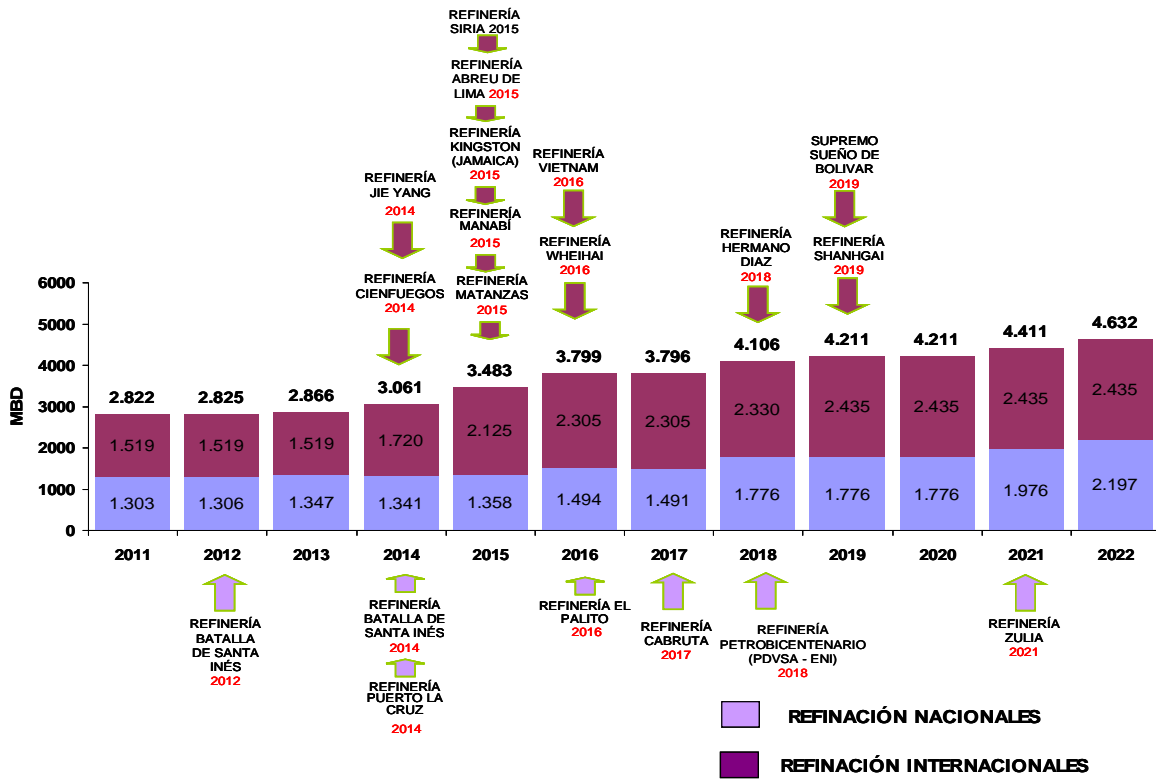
REFINERÍA SIRIA 2015

REFINERÍA ABREU DE LIMA 2015

REFINERÍA KINGSTON (JAMAICA) 2015

REFINERÍA MANABÍ 2015

REFINERÍA MATANZAS 2015

REFINERÍA JIE YANG 2014

REFINERÍA CIENFUEGOS 2014

REFINERÍA VIETNAM 2016

REFINERÍA WHEIHAI 2016

REFINERÍA HERMANO DIAZ 2018

SUPREMO SUEÑO DE BOLIVAR 2019

REFINERÍA SHANHGAI 2019

MBD

| | 2011 | 2012 | 2013 | 2014 | 2015 | 2016 | 2017 | 2018 | 2019 | 2020 | 2021 | 2022 |
|---|---|---|---|---|---|---|---|---|---|---|---|---|
| Total | 2.822 | 2.825 | 2.866 | 3.061 | 3.483 | 3.799 | 3.796 | 4.106 | 4.211 | 4.211 | 4.411 | 4.632 |
| Internacionales | 1.519 | 1.519 | 1.519 | 1.720 | 2.125 | 2.305 | 2.305 | 2.330 | 2.435 | 2.435 | 2.435 | 2.435 |
| Nacionales | 1.303 | 1.306 | 1.347 | 1.341 | 1.358 | 1.494 | 1.491 | 1.776 | 1.776 | 1.776 | 1.976 | 2.197 |

6000
5000
4000
3000
2000
1000
0

REFINERÍA BATALLA DE SANTA INÉS 2012

REFINERÍA BATALLA DE SANTA INÉS 2014

REFINERÍA PUERTO LA CRUZ 2014

REFINERÍA EL PALITO 2016

REFINERÍA CABRUTA 2017

REFINERÍA PETROBICENTENARIO (PDVSA - ENI) 2018

REFINERÍA ZULIA 2021

REFINACIÓN NACIONALES

REFINACIÓN INTERNACIONALES